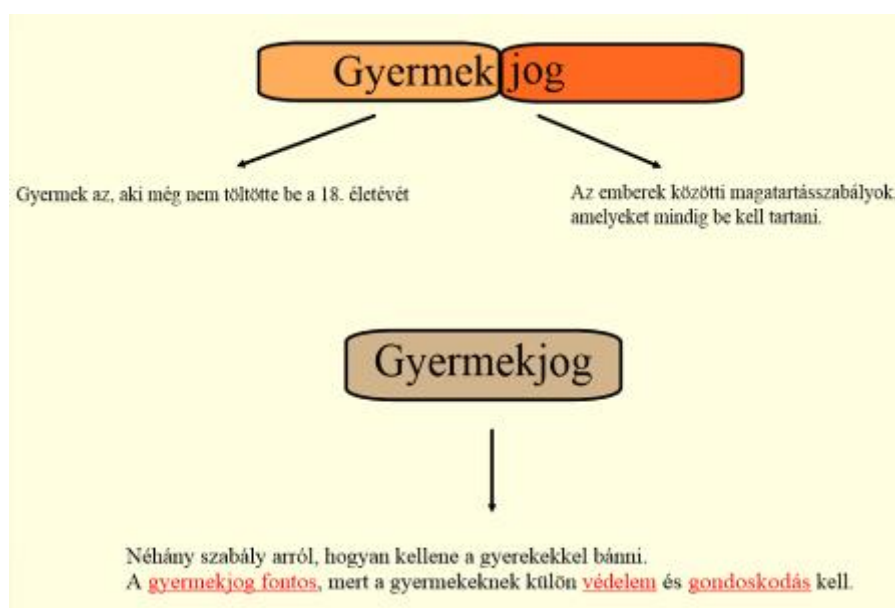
Gyermek jog

Gyermek az, aki még nem töltötte be a 18. életévét

Az emberek közötti magatartásszabályok, amelyeket mindig be kell tartani.

Gyermekjog

Néhány szabály arról, hogyan kellene a gyerekekkel bánni.
A gyermekjog fontos, mert a gyermekeknek külön védelem és gondoskodás kell.